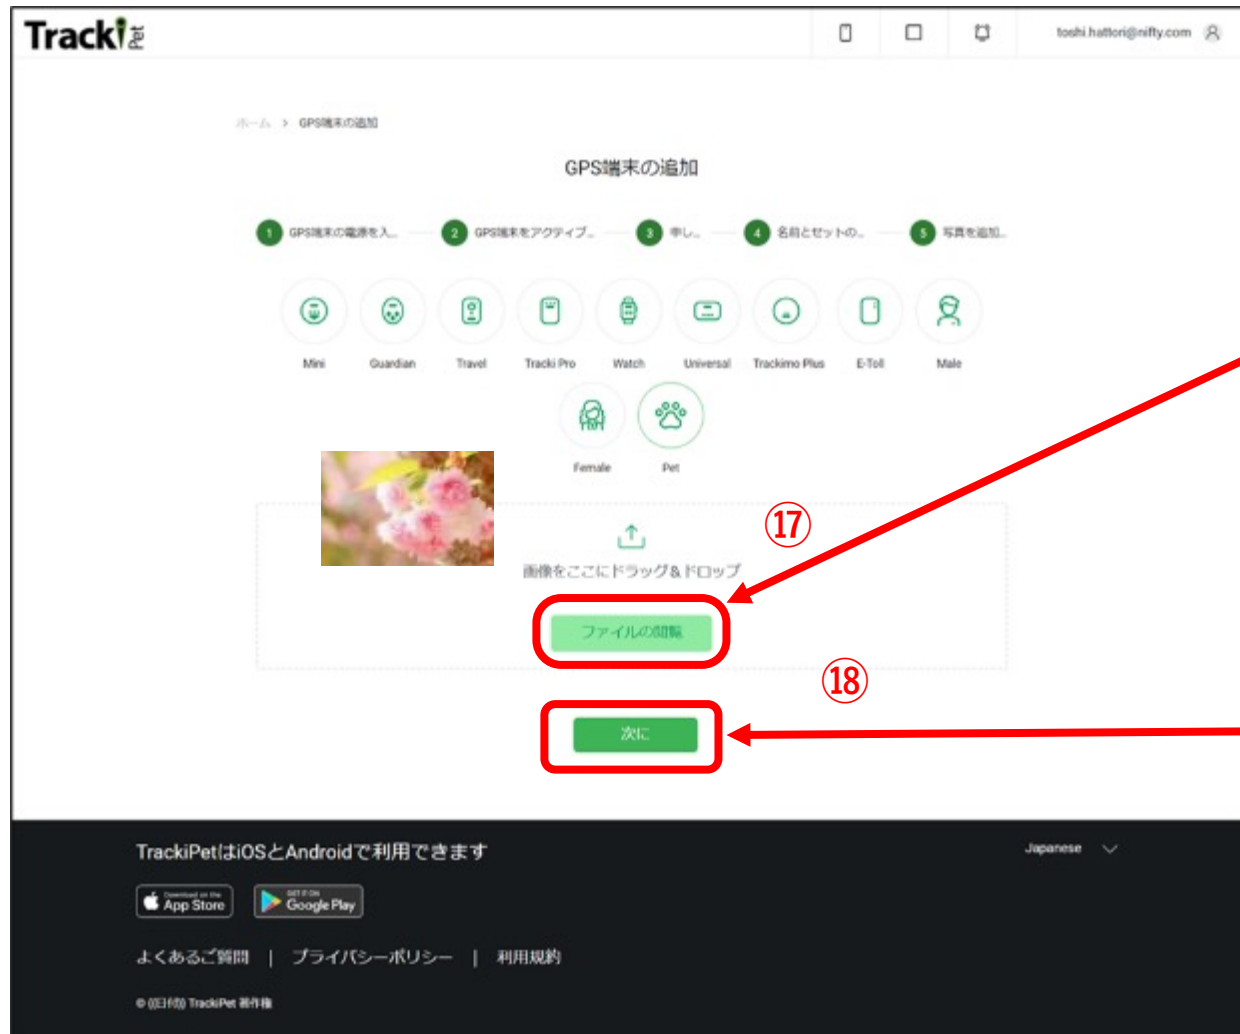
Tracki Pet

toshi.hattori@nifty.com

ホーム > GPS端末の追加

GPS端末の追加

1 GPS端末の電源を入... 2 GPS端末をアクティブ... 3 申し... 4 名前とセットの... 5 写真を追加...

Mini Guardian Travel Tracki Pro Watch Universal Trackimo Plus E-Toll Male

Female Pet

⑰

画像をここにドラッグ＆ドロップ

ファイルの閲覧

⑱

次に

TrackiPetはiOSとAndroidで利用できます

Japanese

Download on the App Store

GET IT ON Google Play

よくあるご質問 | プライバシーポリシー | 利用規約

© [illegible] TrackiPet 著作権